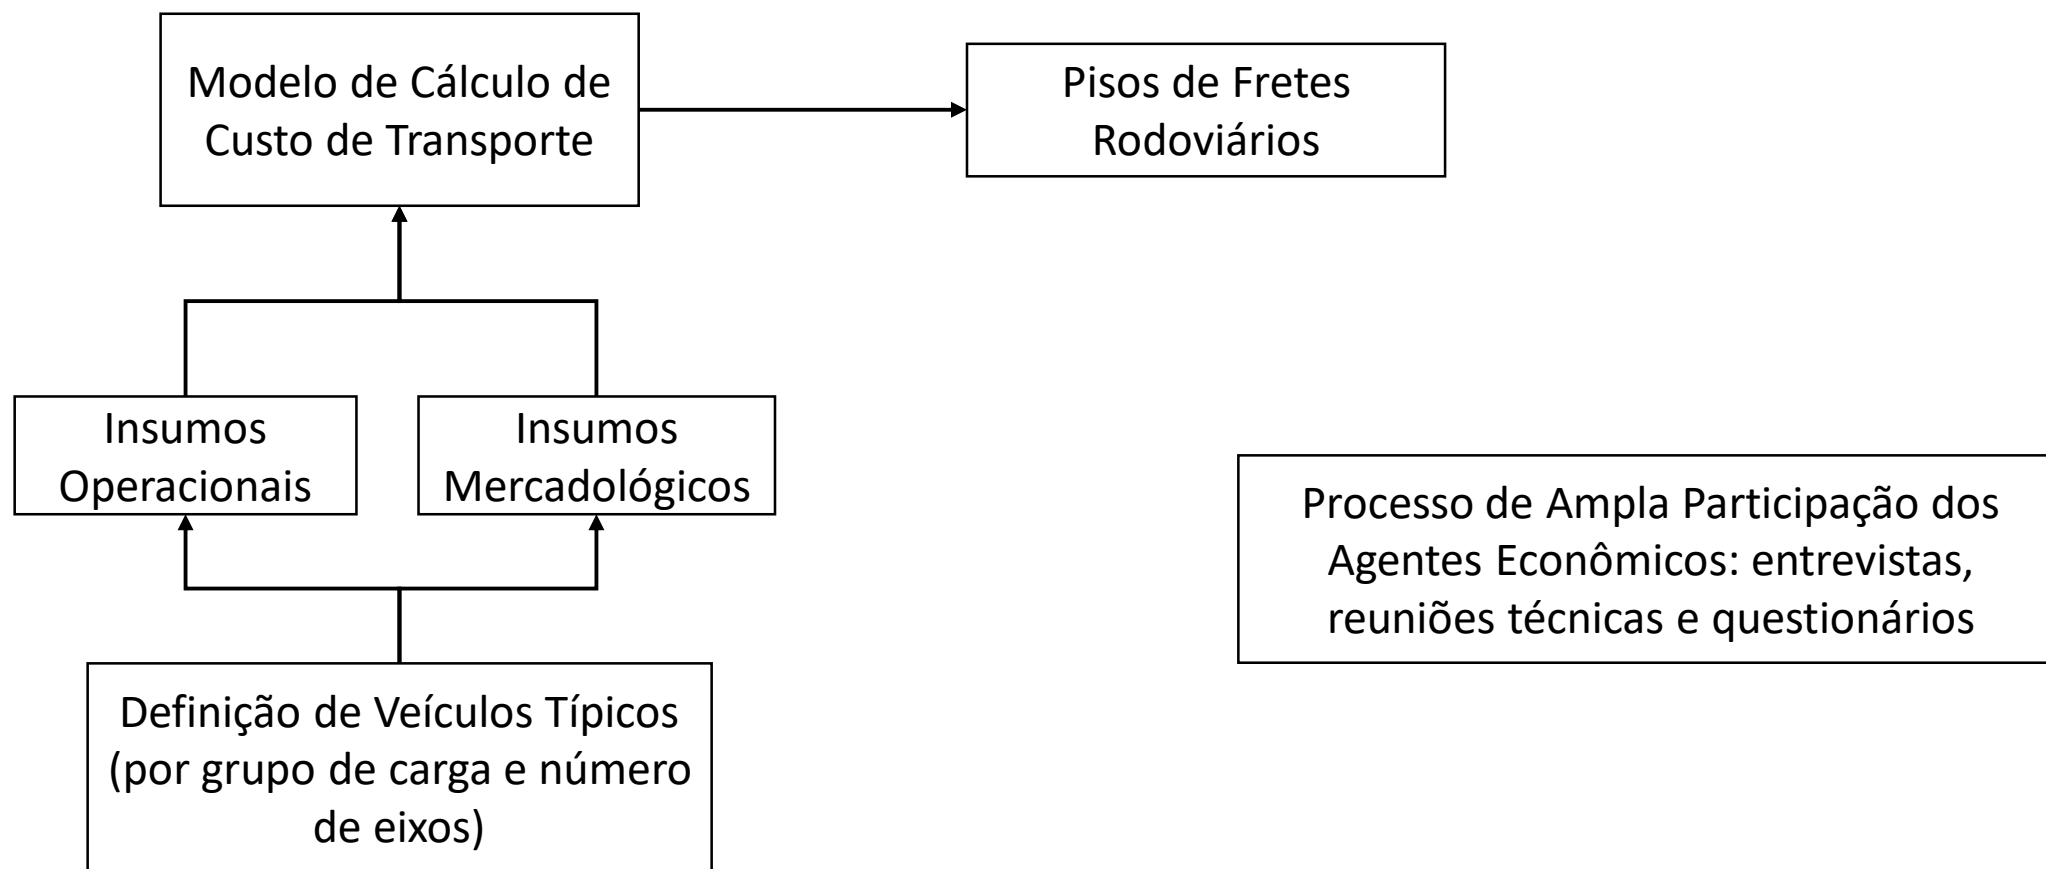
Modelo de Cálculo de Custo de Transporte

Pisos de Fretes Rodoviários

Insumos Operacionais

Insumos Mercadológicos

Processo de Ampla Participação dos Agentes Econômicos: entrevistas, reuniões técnicas e questionários

Definição de Veículos Típicos (por grupo de carga e número de eixos)